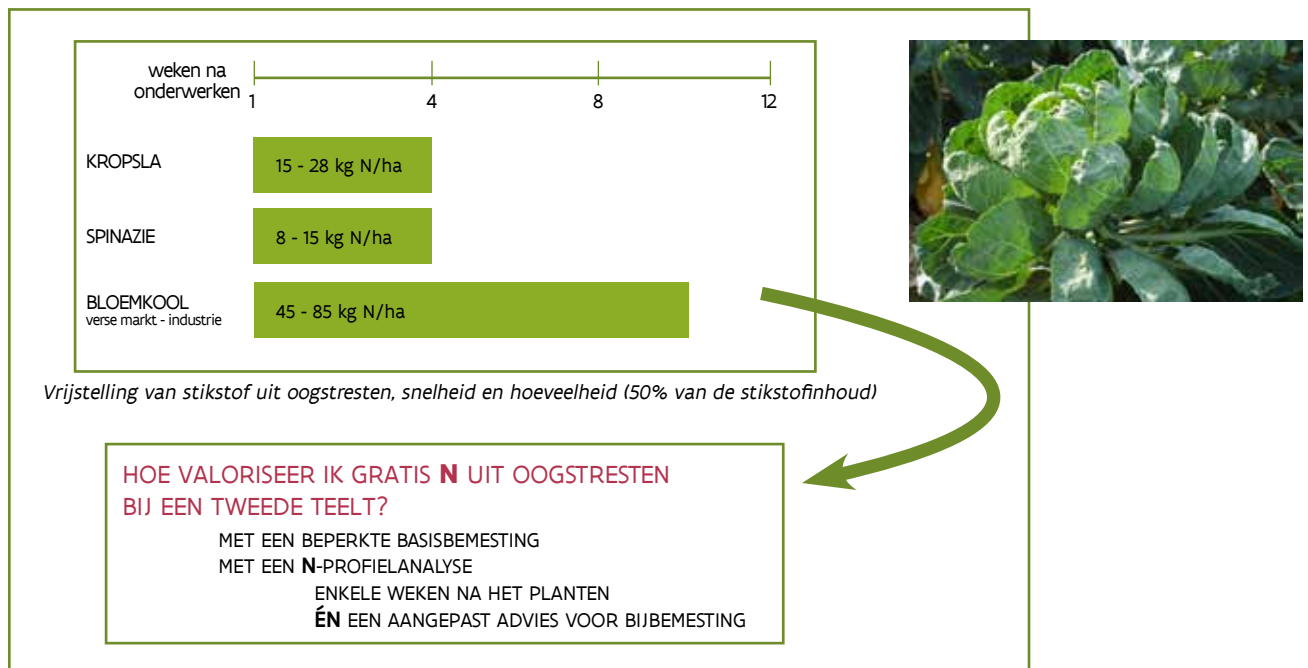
weken na onderwerken
1
4
8
12

KROPSLA
15 - 28 kg N/ha

SPINAZIE
8 - 15 kg N/ha

BLOEMKOOL
verse markt - industrie
45 - 85 kg N/ha

Vrijstelling van stikstof uit oogstresten, snelheid en hoeveelheid (50% van de stikstofinhoud)

HOE VALORISEER IK GRATIS **N** UIT OOGSTRESTEN BIJ EEN TWEEDE TEELT?

MET EEN BEPERKTE BASISBEMESTING
MET EEN **N**-PROFIELANALYSE
ENKELE WEKEN NA HET PLANTEN
**ÉN** EEN AANGEPAST ADVIES VOOR BIJBEMESTING